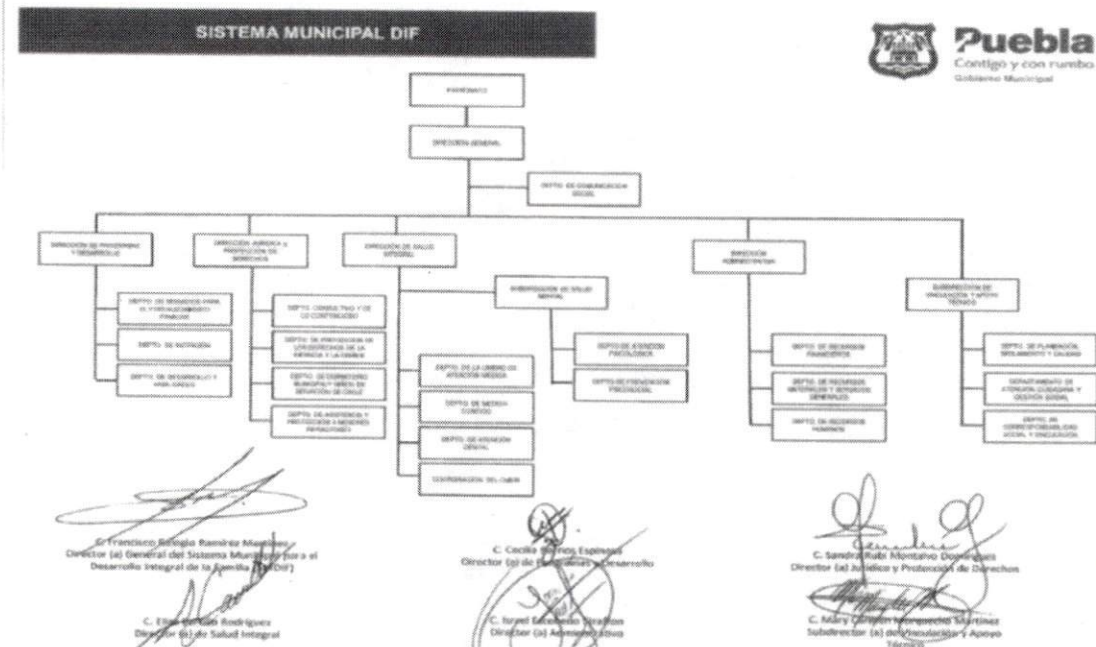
SISTEMA MUNICIPAL DIF

Puebla
Contigo y con rumbo
Gobierno Municipal

PATRONATO

DIRECCIÓN GENERAL

DEPTO. DE COMUNICACIÓN SOCIAL

DIRECCIÓN DE PROGRAMAS Y DESARROLLO

DIRECCIÓN JURÍDICA Y PROTECCIÓN DE DERECHOS

DIRECCIÓN DE SALUD INTEGRAL

DIRECCIÓN ADMINISTRATIVA

SUBDIRECCIÓN DE VINCULACIÓN Y APOYO TÉCNICO

DEPTO. DE PROGRAMAS PARA EL FORTALECIMIENTO FAMILIAR

DEPTO. DE NUTRICIÓN

DEPTO. DE DESARROLLO Y HABILIDADES

DEPTO. CONSULTIVO Y DE LO CONTENCIOSO

DEPTO. DE PREVENCIÓN DE LOS DERECHOS DE LA INFANCIA Y LA FAMILIA

DEPTO. DE DORMITORIO MUNICIPAL Y NIÑOS EN SITUACIÓN DE CALLE

DEPTO. DE ASISTENCIA Y PROTECCIÓN A MENORES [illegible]

SUBDIRECCIÓN DE SALUD MENTAL

DEPTO. DE ATENCIÓN PSICOLÓGICA

DEPTO. DE PREVENCIÓN PSICOSOCIAL

DEPTO. DE LA UNIDAD DE ATENCIÓN MÉDICA

DEPTO. DE MEDICINA CONTIGO

DEPTO. DE ATENCIÓN DENTAL

COORDINACIÓN DEL CMERI

DEPTO. DE RECURSOS FINANCIEROS

DEPTO. DE RECURSOS MATERIALES Y SERVICIOS GENERALES

DEPTO. DE RECURSOS HUMANOS

DEPTO. DE PLANEACIÓN, SEGUIMIENTO Y CALIDAD

DEPARTAMENTO DE ATENCIÓN CIUDADANA Y GESTIÓN SOCIAL

DEPTO. DE CORRESPONSABILIDAD SOCIAL Y VINCULACIÓN

C. Francisco Rodolfo Ramírez Martínez
Director (a) General del Sistema Municipal para el Desarrollo Integral de la Familia (SMDIF)

C. Cecilia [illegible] Espinosa
Director (a) de Programas y Desarrollo

C. Sandra Rubí Montalvo Domínguez
Director (a) Jurídico y Protección de Derechos

C. Elba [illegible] Rodríguez
Director (a) de Salud Integral

C. Israel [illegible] Stratton
Director (a) Administrativo

C. Mary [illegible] Martínez
Subdirector (a) de Vinculación y Apoyo Técnico